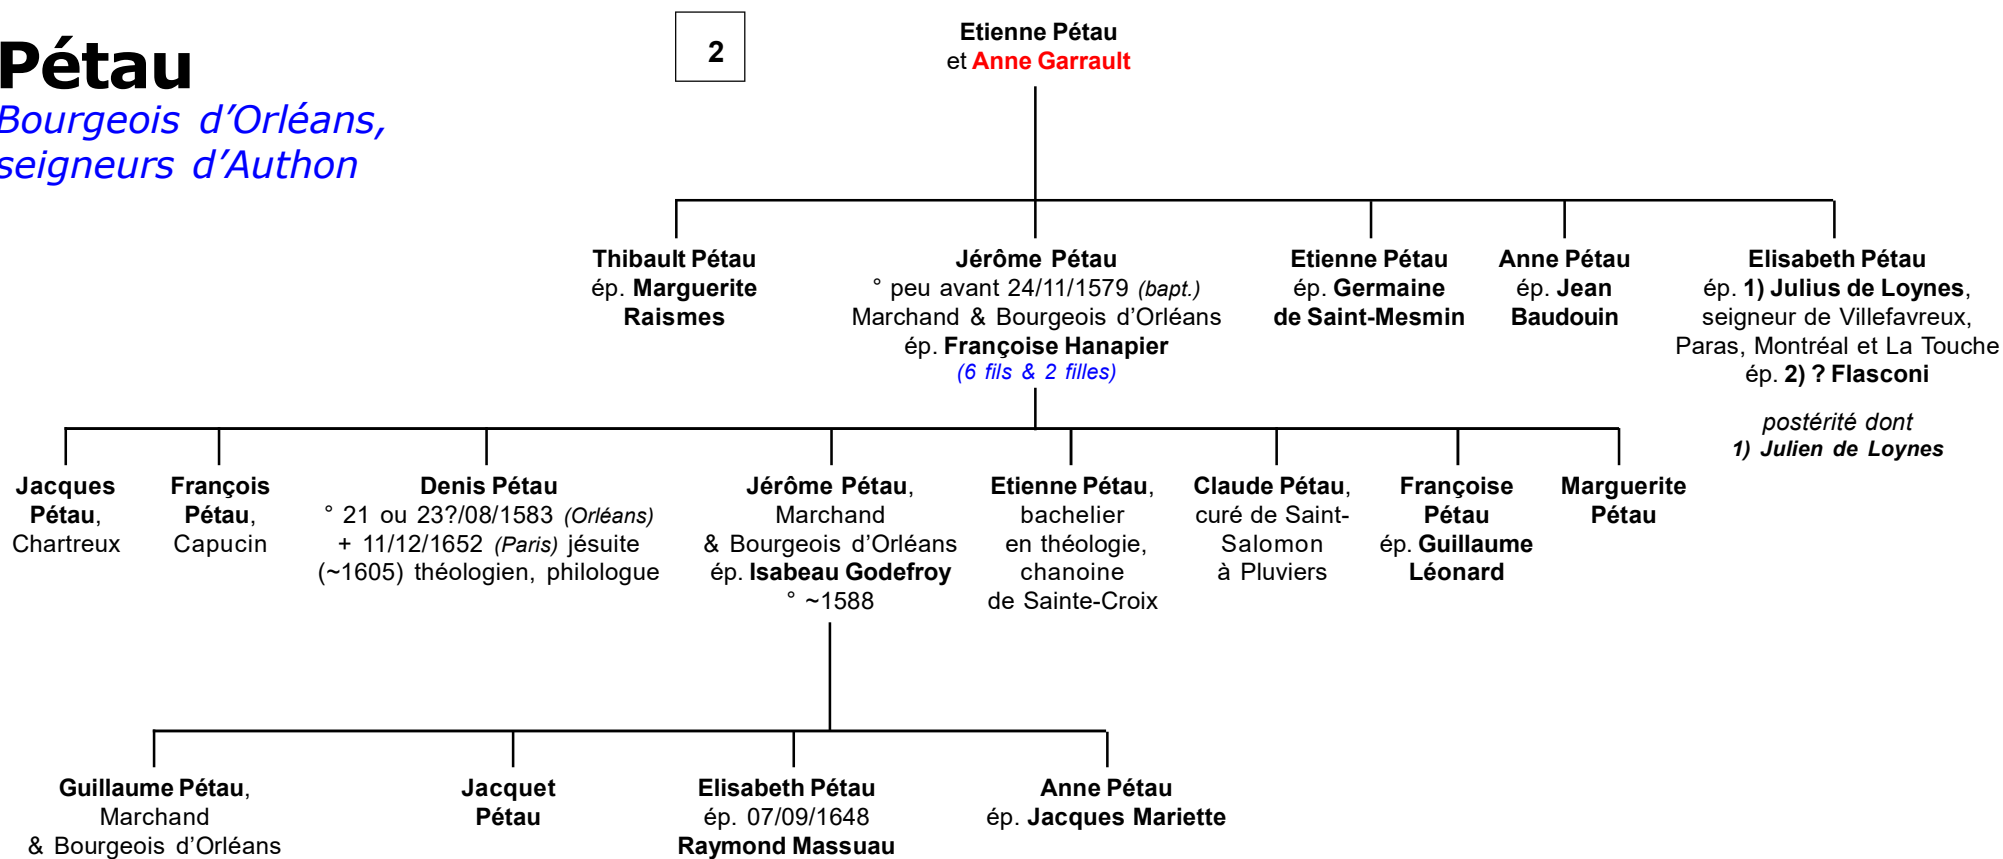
Pétau
Bourgeois d’Orléans,
seigneurs d’Authon

2

Etienne Pétau
et Anne Garrault

Thibault Pétau
ép. Marguerite Raismes

Jérôme Pétau
° peu avant 24/11/1579 (bapt.)
Marchand & Bourgeois d’Orléans
ép. Françoise Hanapier
(6 fils & 2 filles)

Etienne Pétau
ép. Germaine de Saint-Mesmin

Anne Pétau
ép. Jean Baudouin

Elisabeth Pétau
ép. 1) Julius de Loynes, seigneur de Villefavreux, Paras, Montréal et La Touche
ép. 2) ? Flasconi

postérité dont
1) Julien de Loynes

Jacques Pétau, Chartreux

François Pétau, Capucin

Denis Pétau
° 21 ou 23?/08/1583 (Orléans)
+ 11/12/1652 (Paris) jésuite
(~1605) théologien, philologue

Jérôme Pétau, Marchand
& Bourgeois d’Orléans
ép. Isabeau Godefroy
° ~1588

Etienne Pétau, bachelier en théologie, chanoine de Sainte-Croix

Claude Pétau, curé de Saint-Salomon à Pluviers

Françoise Pétau
ép. Guillaume Léonard

Marguerite Pétau

Guillaume Pétau, Marchand
& Bourgeois d’Orléans

Jacquet Pétau

Elisabeth Pétau
ép. 07/09/1648
Raymond Massuau

Anne Pétau
ép. Jacques Mariette